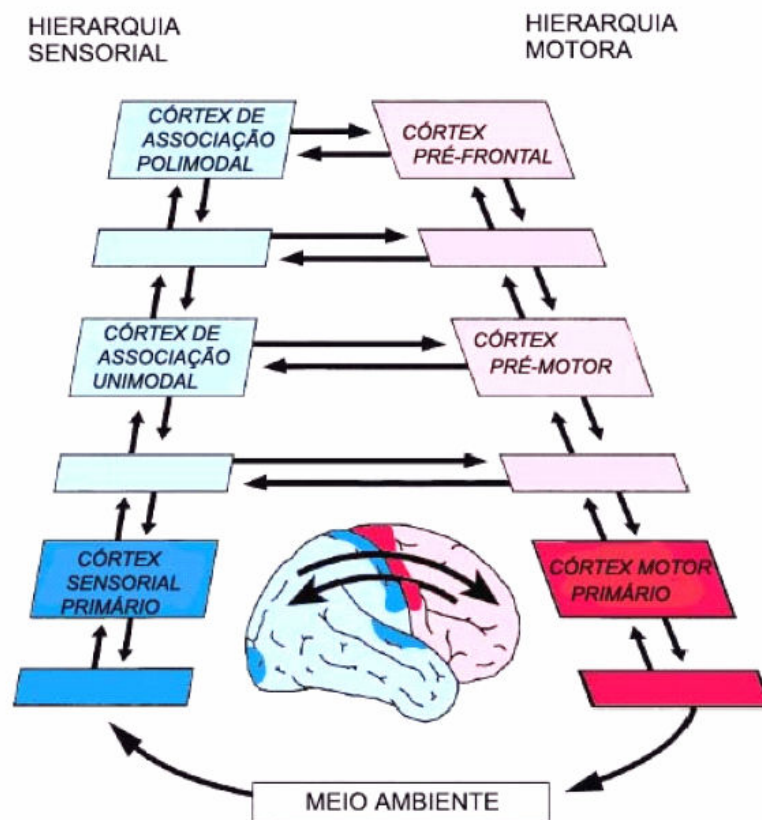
HIERARQUIA SENSORIAL

HIERARQUIA MOTORA

CÓRTEX DE ASSOCIAÇÃO POLIMODAL

CÓRTEX PRÉ-FRONTAL

CÓRTEX DE ASSOCIAÇÃO UNIMODAL

CÓRTEX PRÉ-MOTOR

CÓRTEX SENSORIAL PRIMÁRIO

CÓRTEX MOTOR PRIMÁRIO

MEIO AMBIENTE